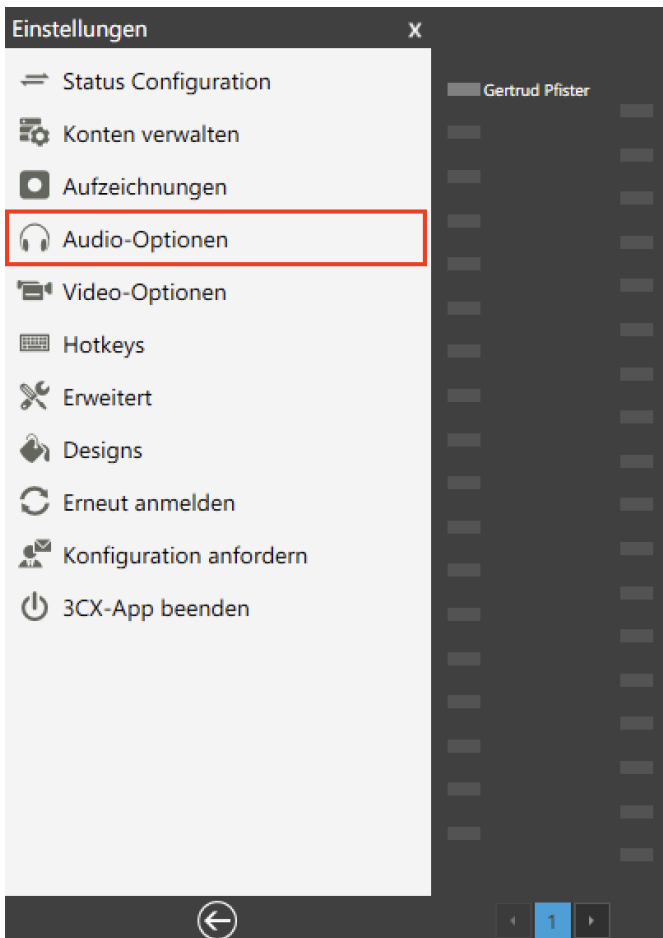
Einstellungen x

Status Configuration

Konten verwalten

Aufzeichnungen

Audio-Optionen

Video-Optionen

Hotkeys

Erweitert

Designs

Erneut anmelden

Konfiguration anfordern

3CX-App beenden

Gertrud Pfister

1